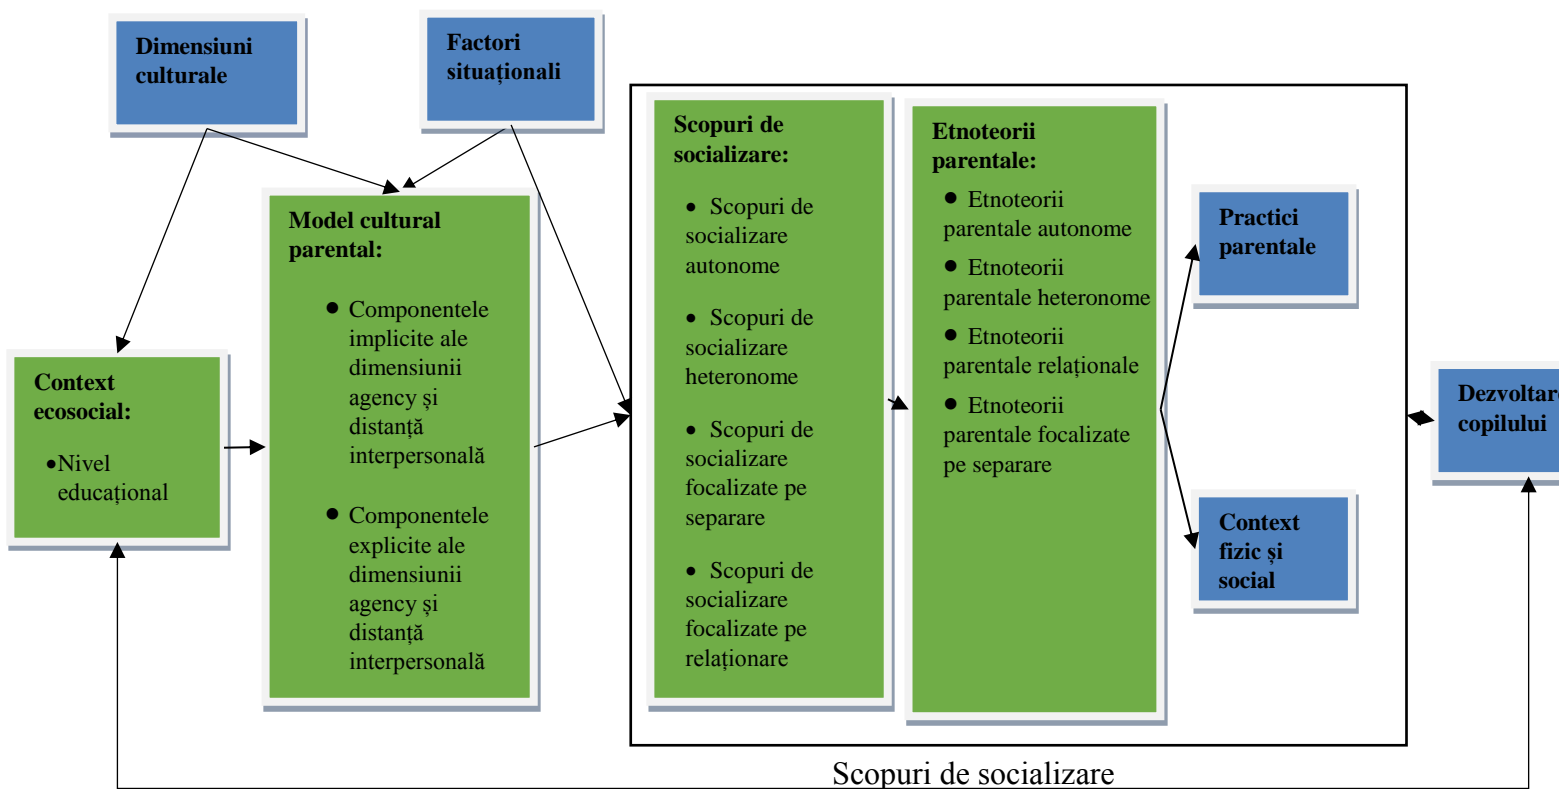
Dimensiuni culturale

Factori situaționali

Context ecosocial:

•Nivel educațional

Model cultural parental:

• Componentele implicite ale dimensiunii agency și distanță interpersonală

• Componentele explicite ale dimensiunii agency și distanță interpersonală

Scopuri de socializare:

• Scopuri de socializare autonome

• Scopuri de socializare heteronome

• Scopuri de socializare focalizate pe separare

• Scopuri de socializare focalizate pe relaționare

Etnoteorii parentale:

• Etnoteorii parentale autonome

• Etnoteorii parentale heteronome

• Etnoteorii parentale relaționale

• Etnoteorii parentale focalizate pe separare

Practici parentale

Context fizic și social

Dezvoltare copilului

Scopuri de socializare